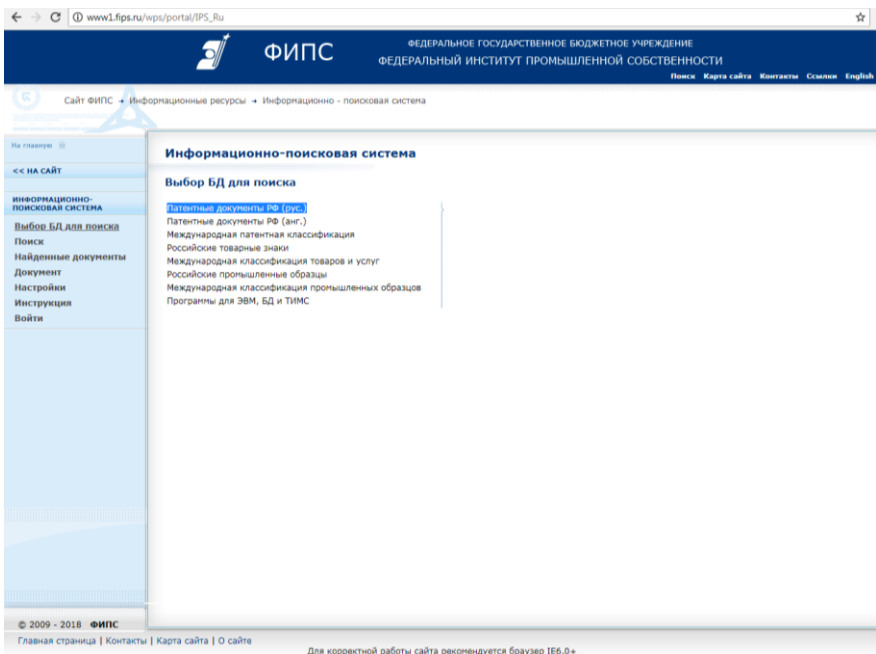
www1.fips.ru/wps/portal/IPS_Ru

ФИПС

ФЕДЕРАЛЬНОЕ ГОСУДАРСТВЕННОЕ БЮДЖЕТНОЕ УЧРЕЖДЕНИЕ
ФЕДЕРАЛЬНЫЙ ИНСТИТУТ ПРОМЫШЛЕННОЙ СОБСТВЕННОСТИ

Поиск Карта сайта Контакты Ссылки English

Сайт ФИПС → Информационные ресурсы → Информационно - поисковая система

На главную

<< НА САЙТ

ИНФОРМАЦИОННО-ПОИСКОВАЯ СИСТЕМА

Выбор БД для поиска
Поиск
Найденные документы
Документ
Настройки
Инструкция
Войти

Информационно-поисковая система

Выбор БД для поиска

Патентные документы РФ (рус.)
Патентные документы РФ (анг.)
Международная патентная классификация
Российские товарные знаки
Международная классификация товаров и услуг
Российские промышленные образцы
Международная классификация промышленных образцов
Программы для ЭВМ, БД и ТИМС

© 2009 - 2018 ФИПС

Главная страница | Контакты | Карта сайта | О сайте

Для корректной работы сайта рекомендуется браузер IE6.0+